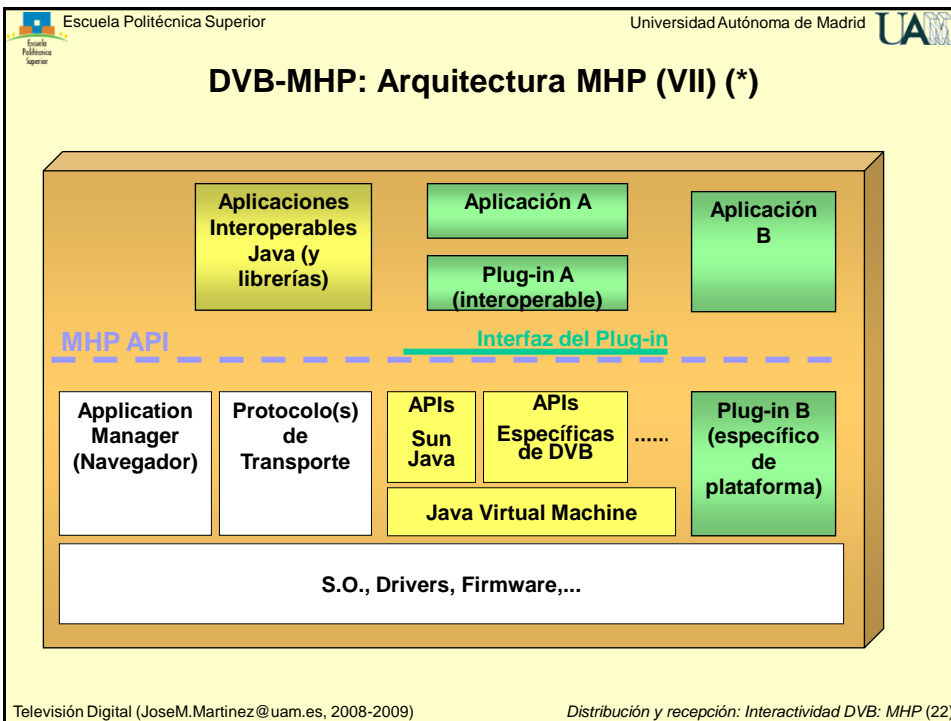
Escuela Politécnica Superior

Escuela Politécnica Superior

Universidad Autónoma de Madrid

UAM

DVB-MHP: Arquitectura MHP (VII) (*)

Aplicaciones Interoperables Java (y librerías)

Aplicación A

Plug-in A (interoperable)

Aplicación B

MHP API

Interfaz del Plug-in

Application Manager (Navegador)

Protocolo(s) de Transporte

APIs Sun Java

APIs Específicas de DVB

......

Plug-in B (específico de plataforma)

Java Virtual Machine

S.O., Drivers, Firmware,...

Televisión Digital (JoseM.Martinez@uam.es, 2008-2009)

Distribución y recepción: Interactividad DVB: MHP (22)